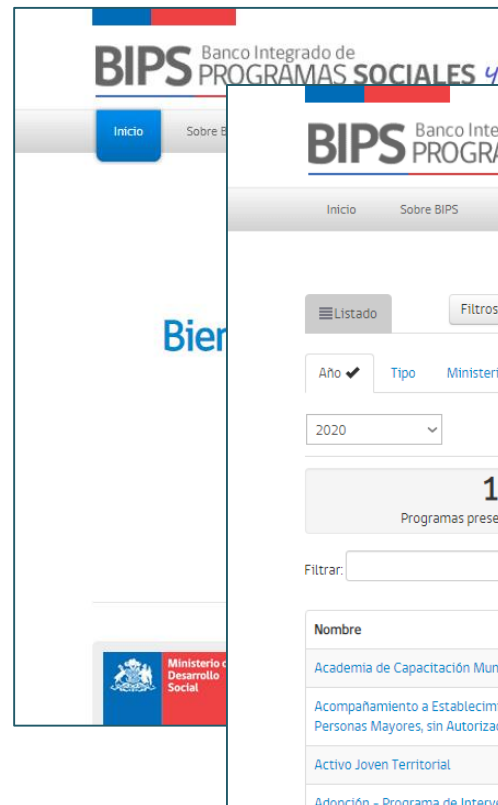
BIPS Banco Integrado de PROGRAMAS SOCIALES

Inicio

Sobre B

Bien

Ministerio de Desarrollo Social

BIPS Banco Inte PROGRA

Inicio

Sobre BIPS

Listado

Filtros

Año ✔

Tipo

Ministeri

2020

1

Programas prese

Filtrar:

Nombre

Academia de Capacitación Mun

Acompañamiento a Establecim Personas Mayores, sin Autoriza

Activo Joven Territorial

Adopción - Programa de Interv